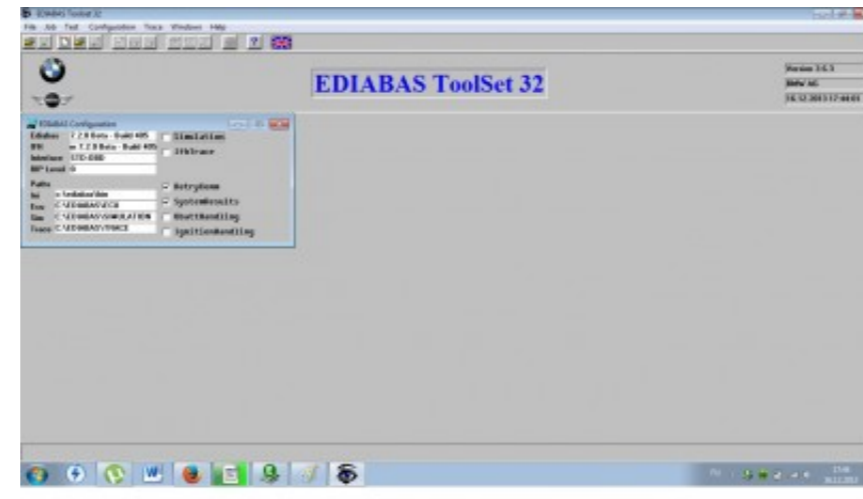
EDIABAS Toolset 32

File Job Test Configuration Trace Windows Help

EDIABAS ToolSet 32

Version 3.6.3
BMW AG
16.12.2013 17:44:01

EDIABAS Configuration
Ediabas: 7.2.0 Beta - Build 405
IFH: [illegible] 7.2.0 Beta - Build 405
Interface: STD:OBD
API Level: 0

Simulation
IfhTrace

Paths
Ini: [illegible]
Ecu: C:\EDIABAS\ECU
Sim: C:\EDIABAS\SIMULATION
Trace: C:\EDIABAS\TRACE

RetryComm
SystemResults
UbattHandling
IgnitionHandling